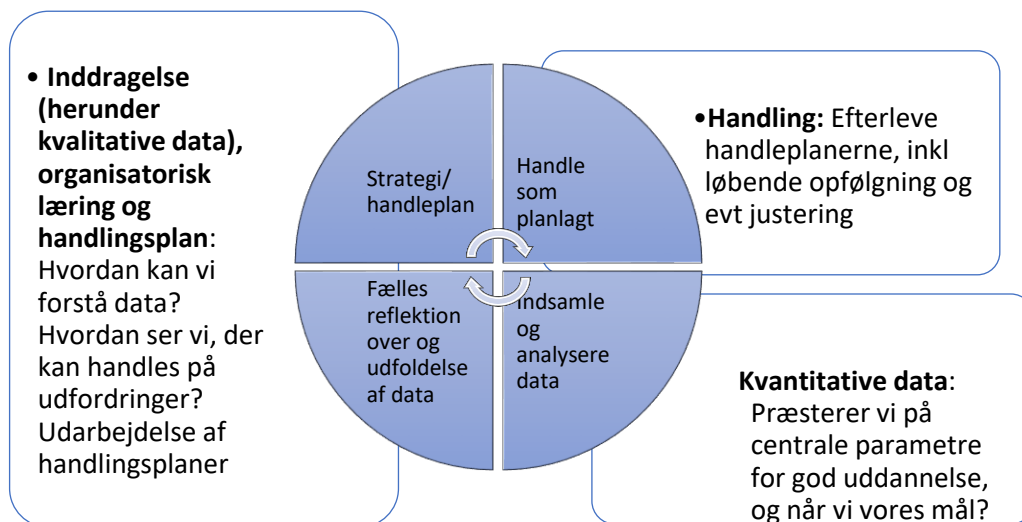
• **Inddragelse (herunder kvalitative data), organisatorisk læring og handlingsplan**: Hvordan kan vi forstå data? Hvordan ser vi, der kan handles på udfordringer? Udarbejdelse af handlingsplaner

Strategi/ handleplan

Handle som planlagt

Fælles reflektion over og udfoldelse af data

Indsamle og analysere data

•**Handling:** Efterleve handleplanerne, inkl løbende opfølgning og evt justering

**Kvantitative data**: Præsterer vi på centrale parametre for god uddannelse, og når vi vores mål?